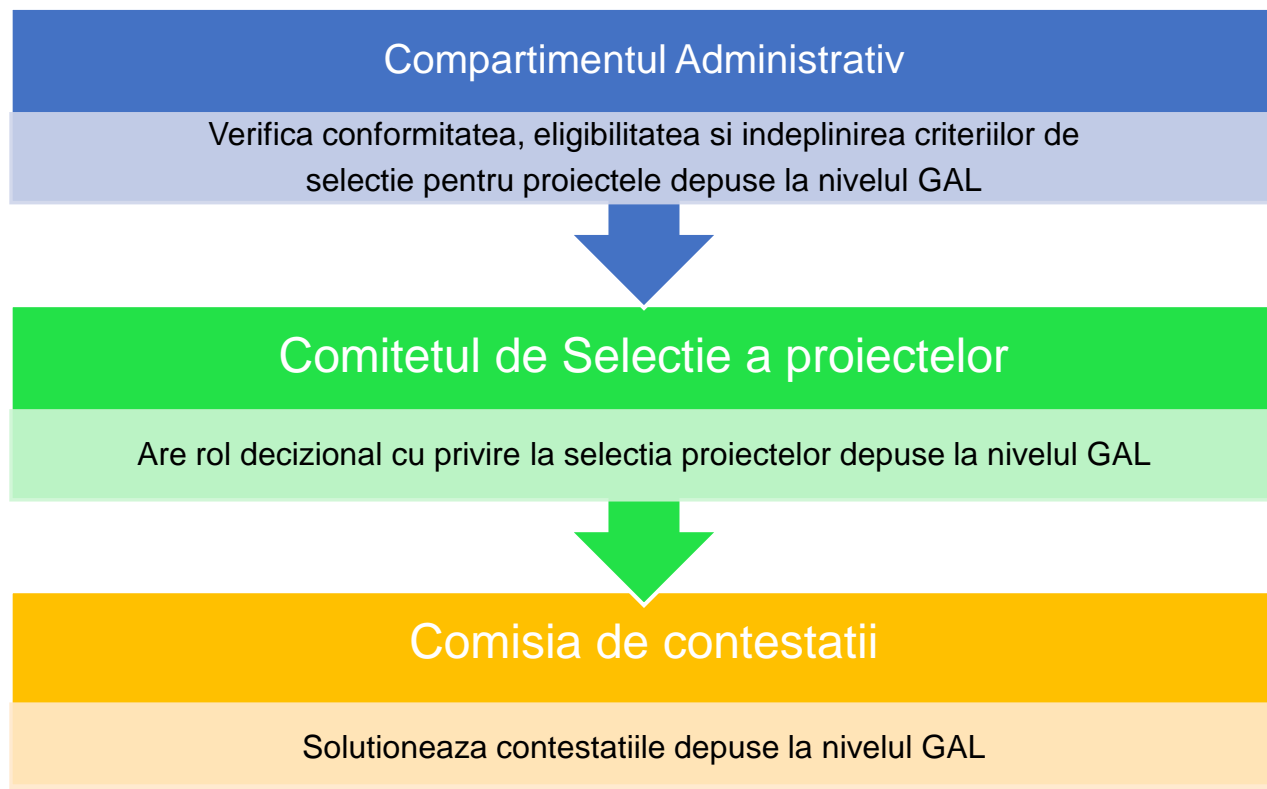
Compartimentul Administrativ

Verifica conformitatea, eligibilitatea si indeplinirea criteriilor de selectie pentru proiectele depuse la nivelul GAL

Comitetul de Selectie a proiectelor

Are rol decizional cu privire la selectia proiectelor depuse la nivelul GAL

Comisia de contestatii

Solutioneaza contestatiile depuse la nivelul GAL